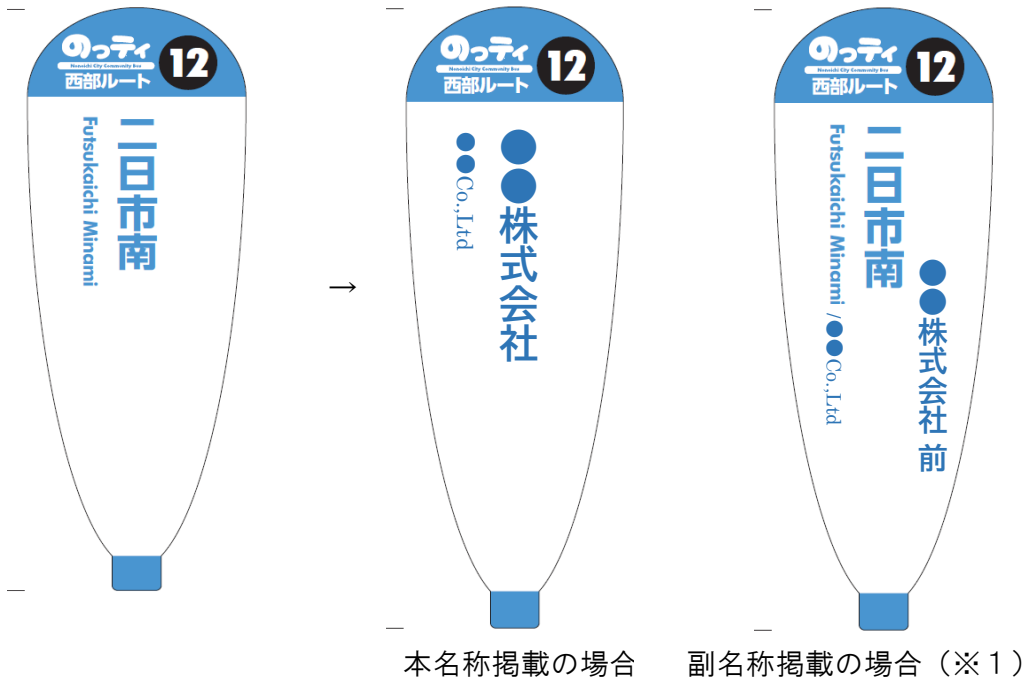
のっティ
Nonoichi City Community Bus
西部ルート
12
二日市南
Futsukaichi Minami

→

のっティ
Nonoichi City Community Bus
西部ルート
12
●●株式会社
●●Co.,Ltd

のっティ
Nonoichi City Community Bus
西部ルート
12
二日市南
●●株式会社 前
Futsukaichi Minami /●●Co.,Ltd

本名称掲載の場合
副名称掲載の場合（※１）